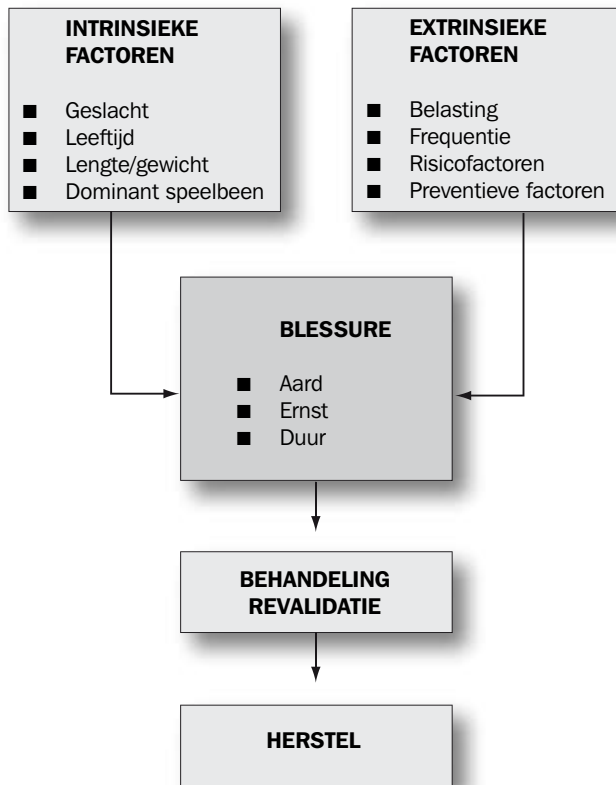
INTRINSIEKE FACTOREN

- Geslacht
- Leeftijd
- Lengte/gewicht
- Dominant speelbeen

EXTRINSIEKE FACTOREN

- Belasting
- Frequentie
- Risicofactoren
- Preventieve factoren

BLESSURE

- Aard
- Ernst
- Duur

BEHANDELING REVALIDATIE

HERSTEL